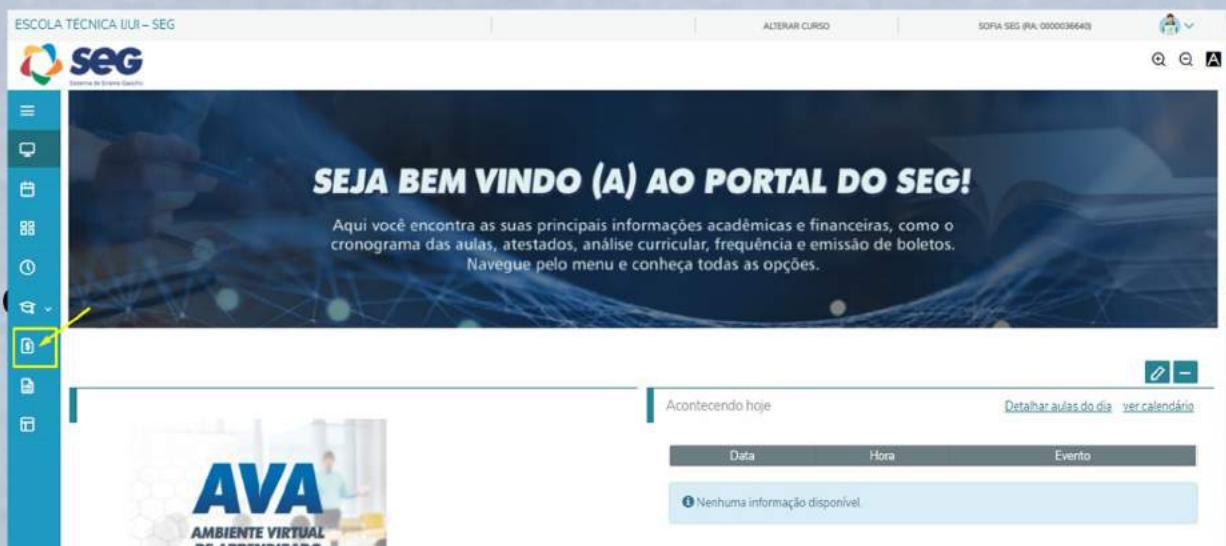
ESCOLA TÉCNICA LIJUI – SEG | ALTERAR CURSO | SOFIA SEG (RA: 0000036640)

SEG
Sistema de Ensino Gaúcho

SEJA BEM VINDO (A) AO PORTAL DO SEG!

Aqui você encontra as suas principais informações acadêmicas e financeiras, como o cronograma das aulas, atestados, análise curricular, frequência e emissão de boletos. Navegue pelo menu e conheça todas as opções.

AVA
AMBIENTE VIRTUAL
DE APRENDIZAGEM

Acontecendo hoje

Detalhar aulas do dia ver calendário

| Data | Hora | Evento |
|---|---|---|

Nenhuma informação disponível.